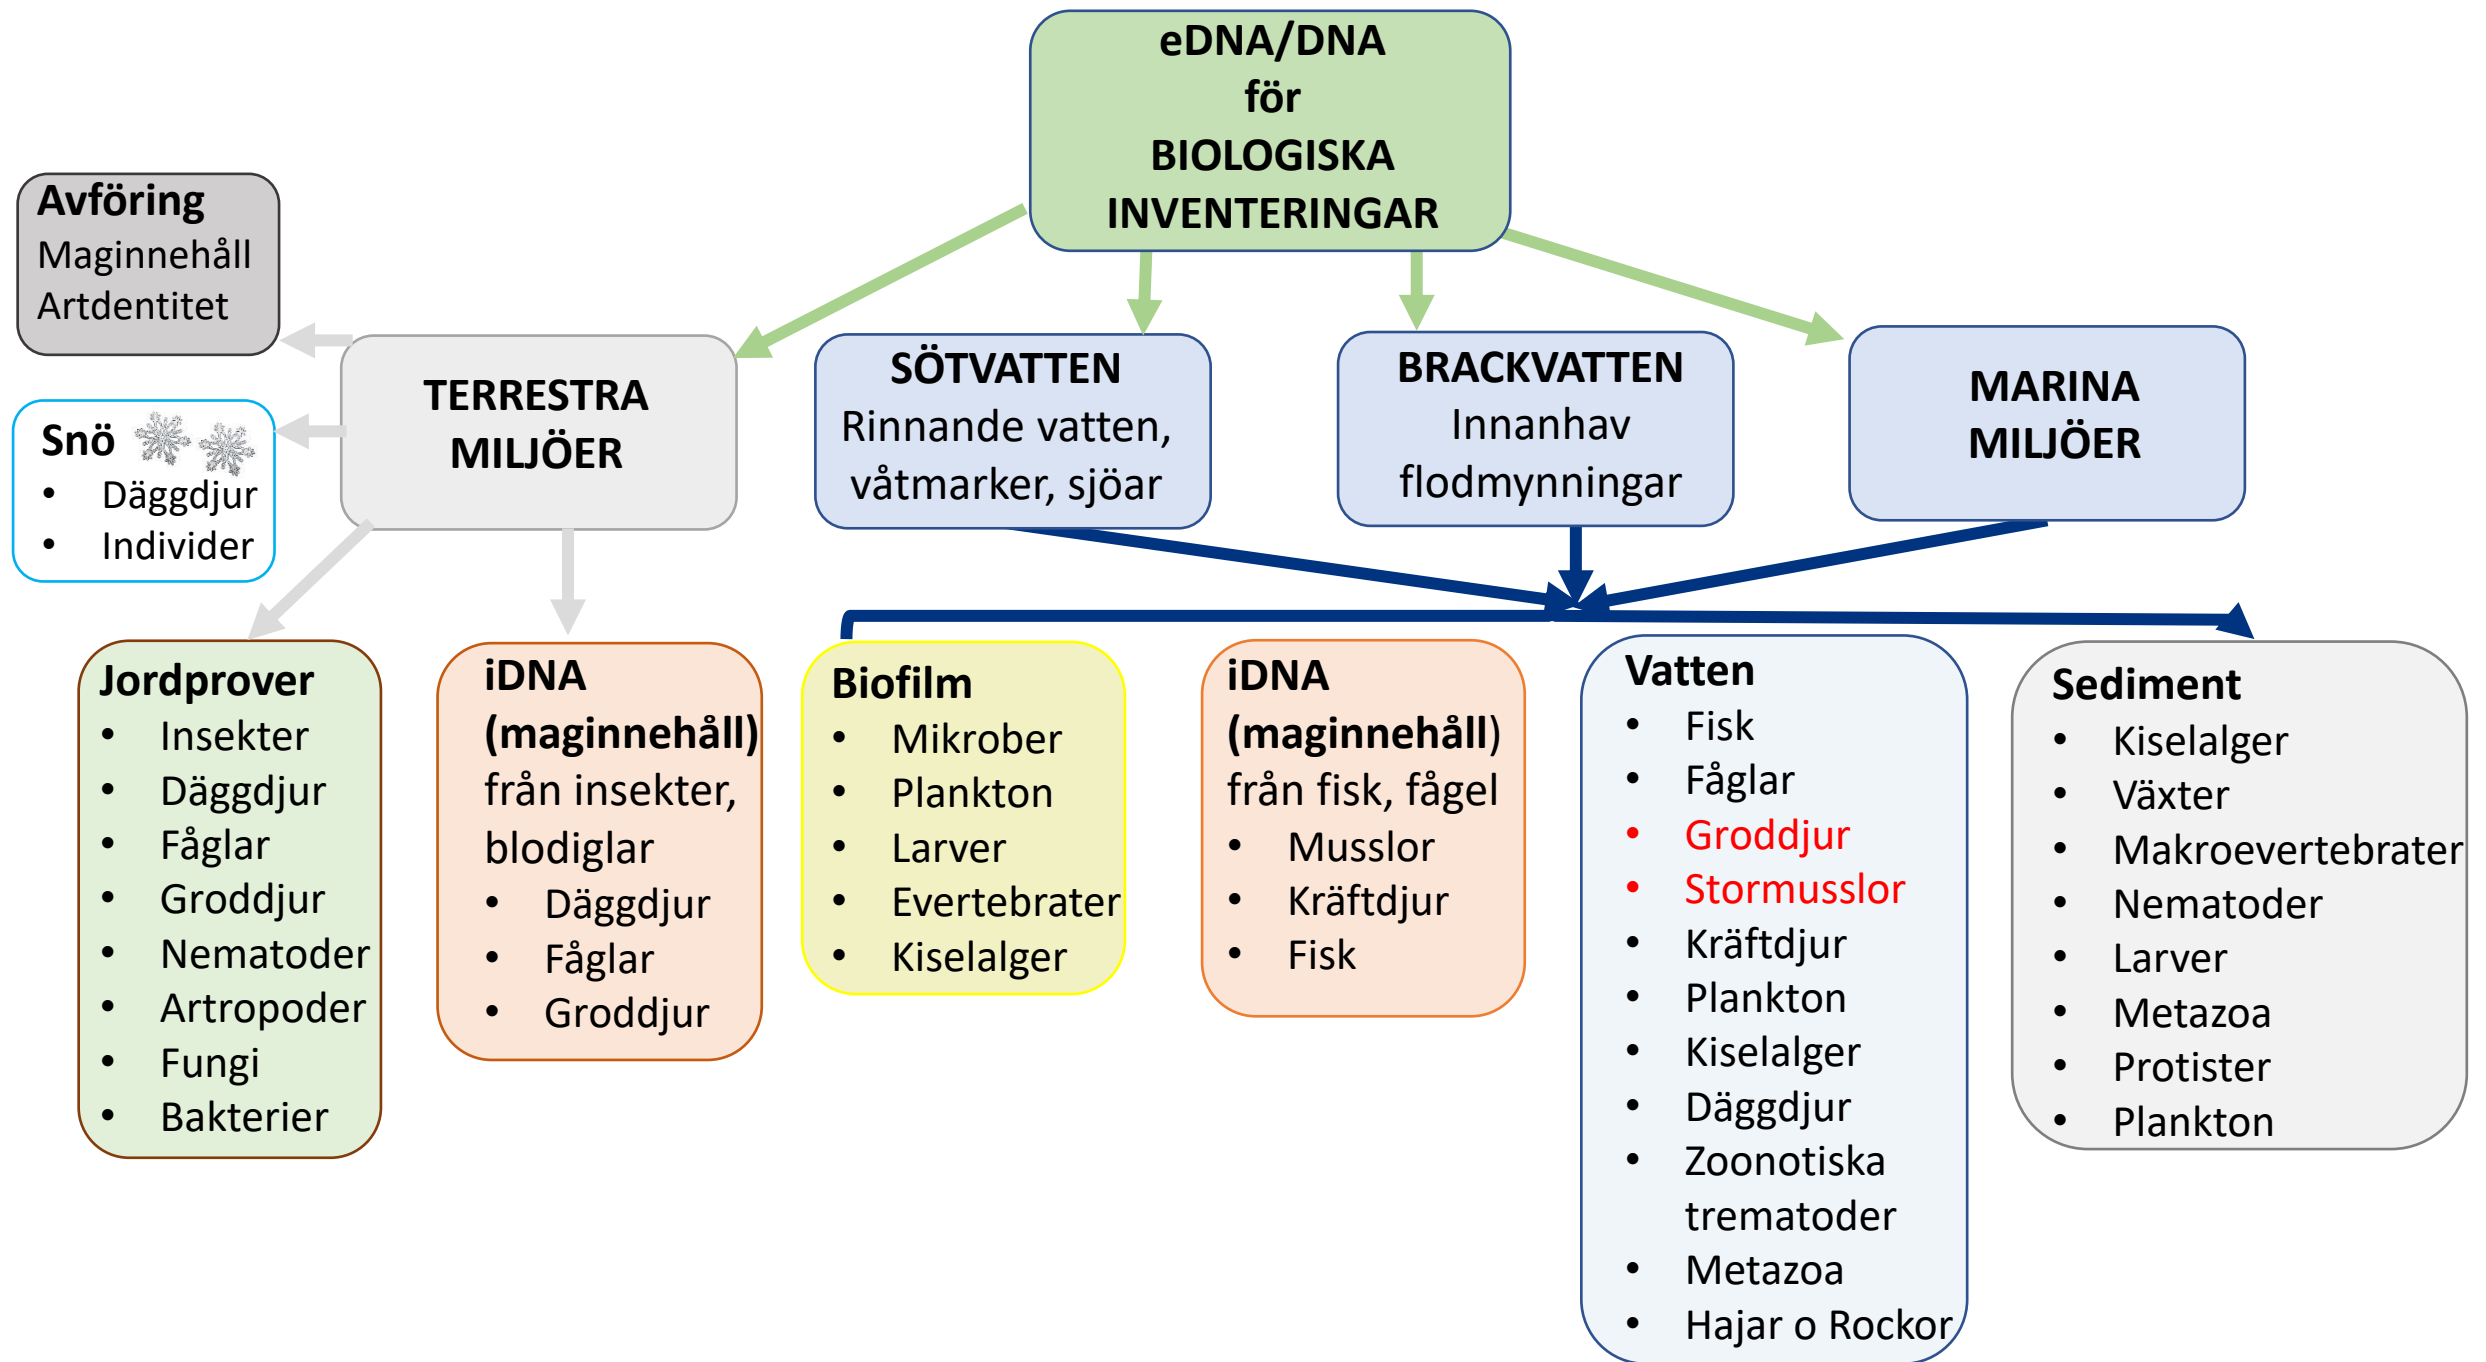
eDNA/DNA
för
BIOLOGISKA
INVENTERINGAR

Avföring
Maginnehåll
Artdentitet

Snö
- Däggdjur
- Individer

TERRESTRA
MILJÖER

SÖTVATTEN
Rinnande vatten, våtmarker, sjöar

BRACKVATTEN
Innanhav
flodmynningar

MARINA
MILJÖER

Jordprover
- Insekter
- Däggdjur
- Fåglar
- Groddjur
- Nematoder
- Artropoder
- Fungi
- Bakterier

iDNA
(maginnehåll)
från insekter, blodiglar
- Däggdjur
- Fåglar
- Groddjur

Biofilm
- Mikrober
- Plankton
- Larver
- Evertebrater
- Kiselalger

iDNA
(maginnehåll)
från fisk, fågel
- Musslor
- Kräftdjur
- Fisk

Vatten
- Fisk
- Fåglar
- Groddjur
- Stormusslor
- Kräftdjur
- Plankton
- Kiselalger
- Däggdjur
- Zoonotiska trematoder
- Metazoa
- Hajar o Rockor

Sediment
- Kiselalger
- Växter
- Makroevertebrater
- Nematoder
- Larver
- Metazoa
- Protister
- Plankton